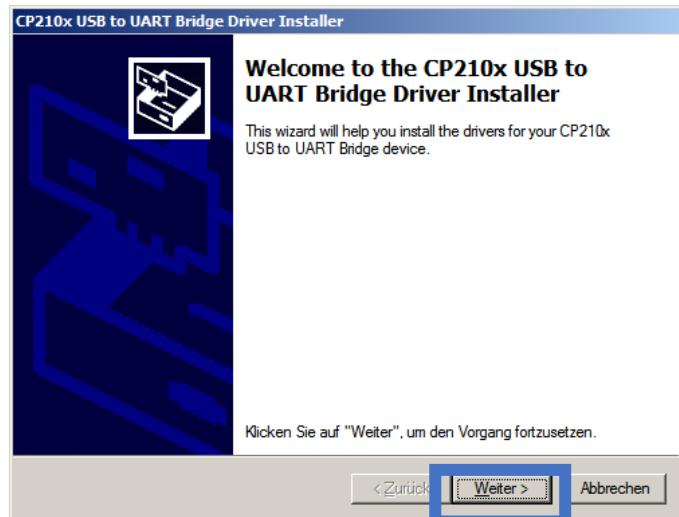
CP210x USB to UART Bridge Driver Installer

Welcome to the CP210x USB to UART Bridge Driver Installer

This wizard will help you install the drivers for your CP210x USB to UART Bridge device.

Klicken Sie auf "Weiter", um den Vorgang fortzusetzen.

< Zurück

Weiter >

Abbrechen